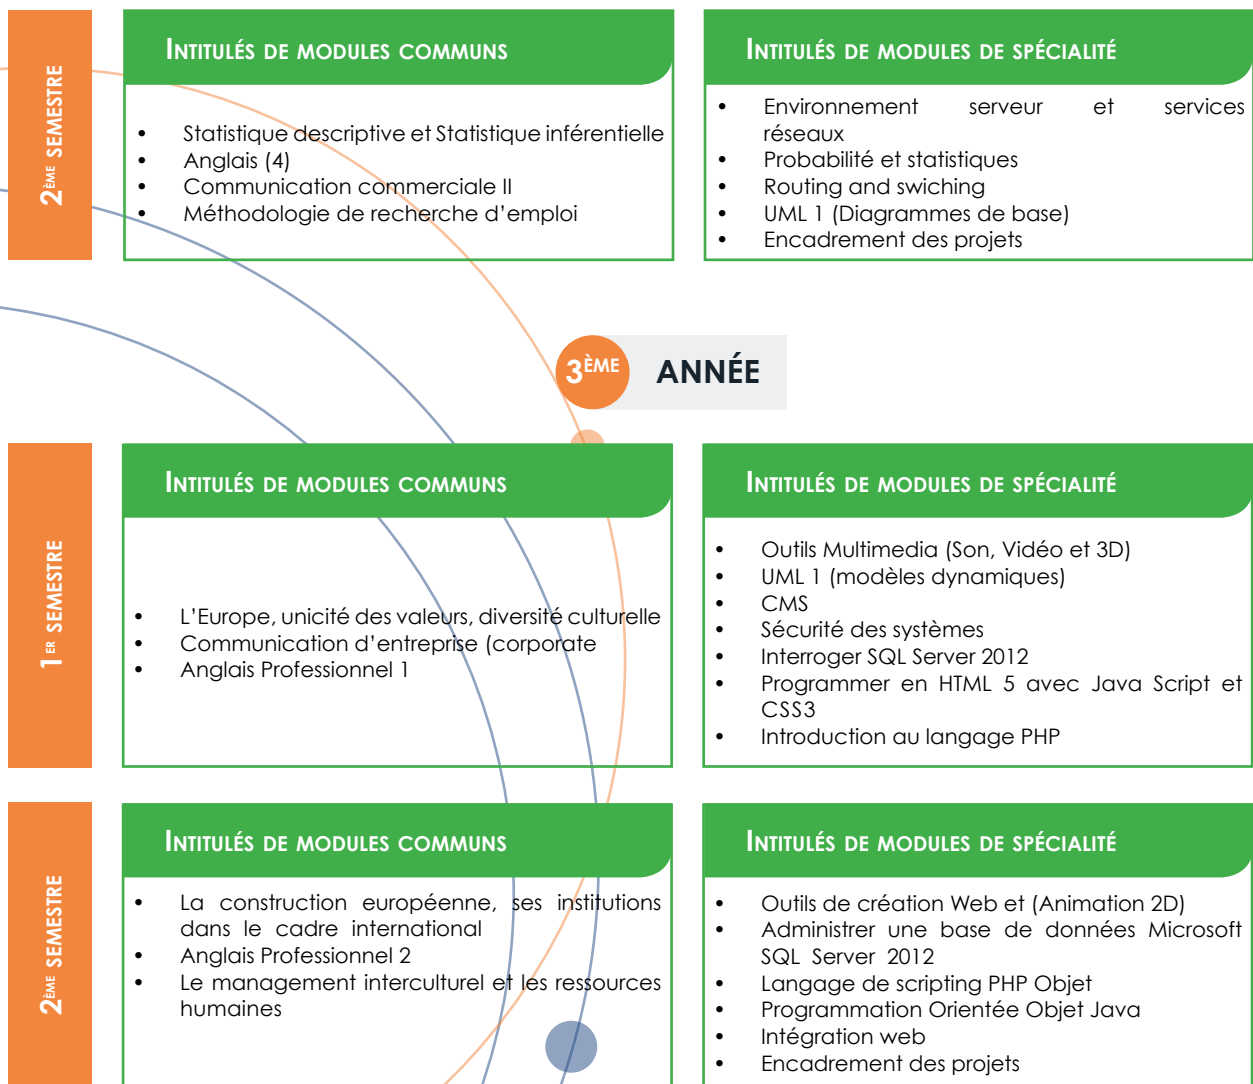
2ÈME SEMESTRE

INTITULÉS DE MODULES COMMUNS

- Statistique descriptive et Statistique inférentielle
- Anglais (4)
- Communication commerciale II
- Méthodologie de recherche d'emploi

INTITULÉS DE MODULES DE SPÉCIALITÉ

- Environnement serveur et services réseaux
- Probabilité et statistiques
- Routing and swiching
- UML 1 (Diagrammes de base)
- Encadrement des projets

3ÈME ANNÉE

1ER SEMESTRE

INTITULÉS DE MODULES COMMUNS

- L'Europe, unicité des valeurs, diversité culturelle
- Communication d'entreprise (corporate
- Anglais Professionnel 1

INTITULÉS DE MODULES DE SPÉCIALITÉ

- Outils Multimedia (Son, Vidéo et 3D)
- UML 1 (modèles dynamiques)
- CMS
- Sécurité des systèmes
- Interroger SQL Server 2012
- Programmer en HTML 5 avec Java Script et CSS3
- Introduction au langage PHP

2ÈME SEMESTRE

INTITULÉS DE MODULES COMMUNS

- La construction européenne, ses institutions dans le cadre international
- Anglais Professionnel 2
- Le management interculturel et les ressources humaines

INTITULÉS DE MODULES DE SPÉCIALITÉ

- Outils de création Web et (Animation 2D)
- Administrer une base de données Microsoft SQL Server 2012
- Langage de scripting PHP Objet
- Programmation Orientée Objet Java
- Intégration web
- Encadrement des projets